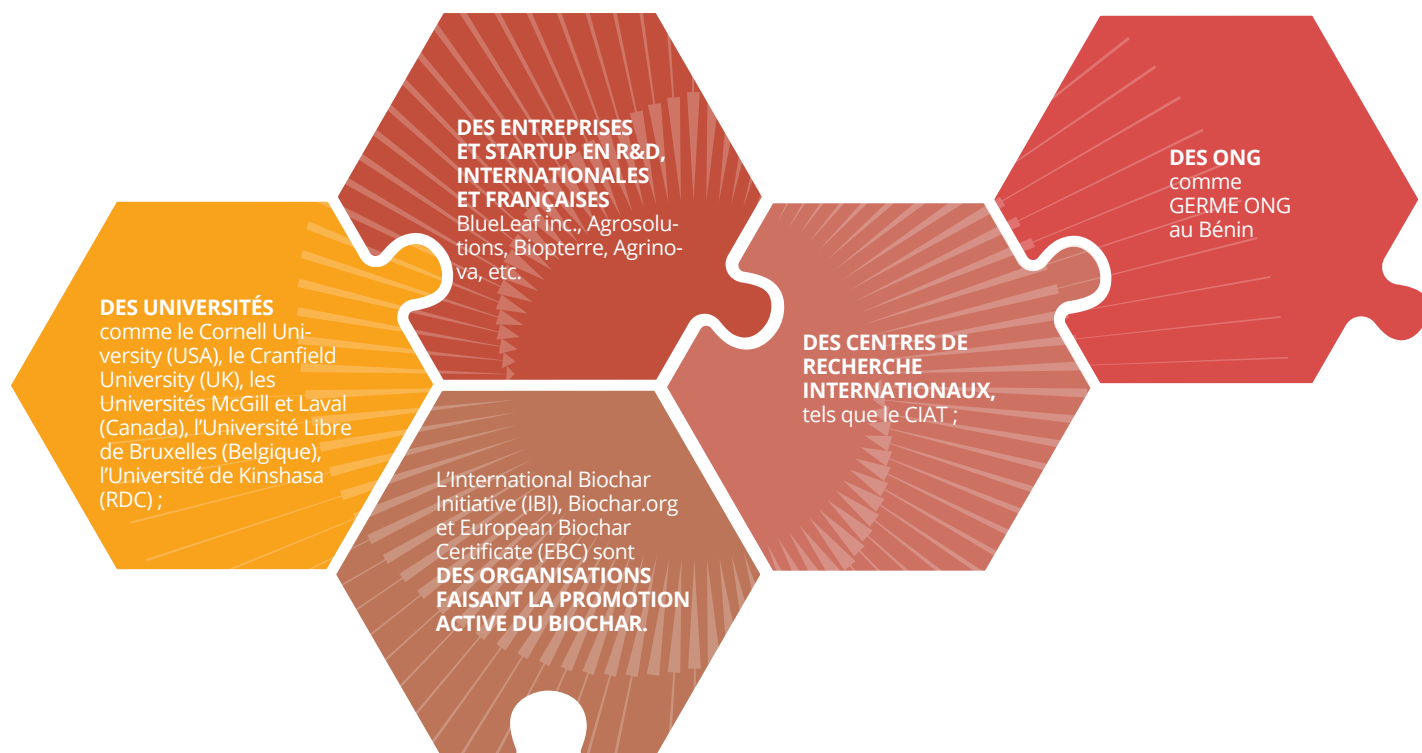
DES ENTREPRISES ET STARTUP EN R&D, INTERNATIONALES ET FRANÇAISES
BlueLeaf inc., Agrosolutions, Biopterre, Agrinova, etc.

DES ONG
comme GERME ONG au Bénin

DES UNIVERSITÉS
comme le Cornell University (USA), le Cranfield University (UK), les Universités McGill et Laval (Canada), l'Université Libre de Bruxelles (Belgique), l'Université de Kinshasa (RDC) ;

DES CENTRES DE RECHERCHE INTERNATIONAUX,
tels que le CIAT ;

L'International Biochar Initiative (IBI), Biochar.org et European Biochar Certificate (EBC) sont DES ORGANISATIONS FAISANT LA PROMOTION ACTIVE DU BIOCHAR.